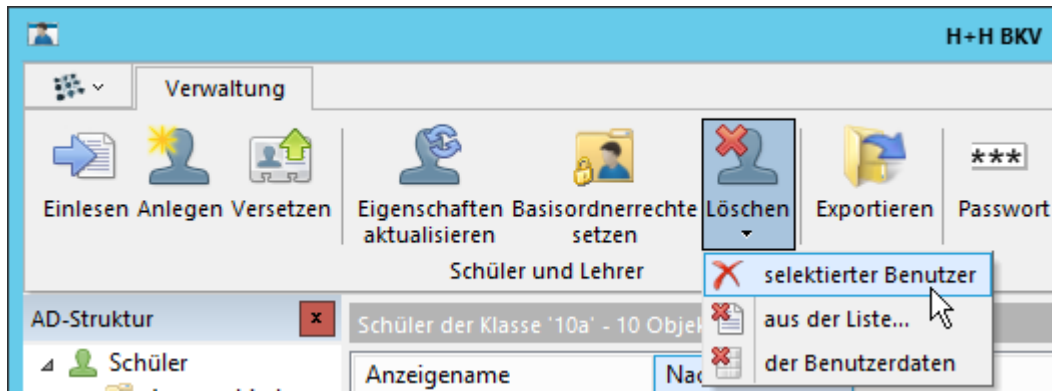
H+H BKV

Verwaltung

Einlesen Anlegen Versetzen Eigenschaften aktualisieren Basisordnerrechte setzen Löschen Exportieren Passwort

Schüler und Lehrer

selektierter Benutzer
aus der Liste...
der Benutzerdaten

AD-Struktur

Schüler der Klasse '10a' - 10 Objek

Schüler

Anzeigename

Nac